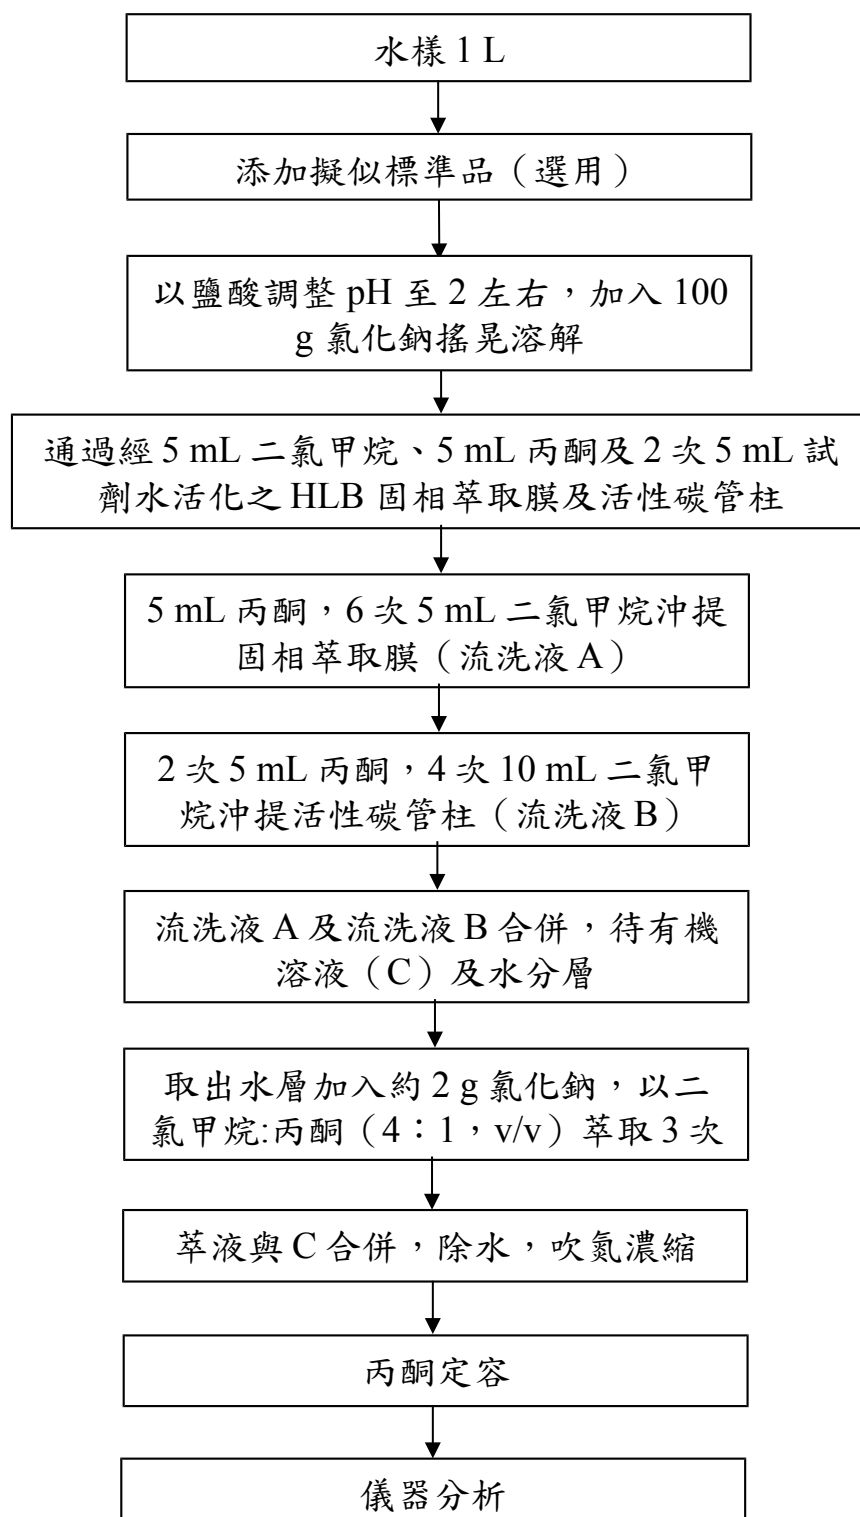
水樣 1 L

添加擬似標準品（選用）

以鹽酸調整 pH 至 2 左右，加入 100 g 氯化鈉搖晃溶解

通過經 5 mL 二氯甲烷、5 mL 丙酮及 2 次 5 mL 試劑水活化之 HLB 固相萃取膜及活性碳管柱

5 mL 丙酮，6 次 5 mL 二氯甲烷沖提固相萃取膜（流洗液 A）

2 次 5 mL 丙酮，4 次 10 mL 二氯甲烷沖提活性碳管柱（流洗液 B）

流洗液 A 及流洗液 B 合併，待有機溶液（C）及水分層

取出水層加入約 2 g 氯化鈉，以二氯甲烷:丙酮（4：1，v/v）萃取 3 次

萃液與 C 合併，除水，吹氮濃縮

丙酮定容

儀器分析